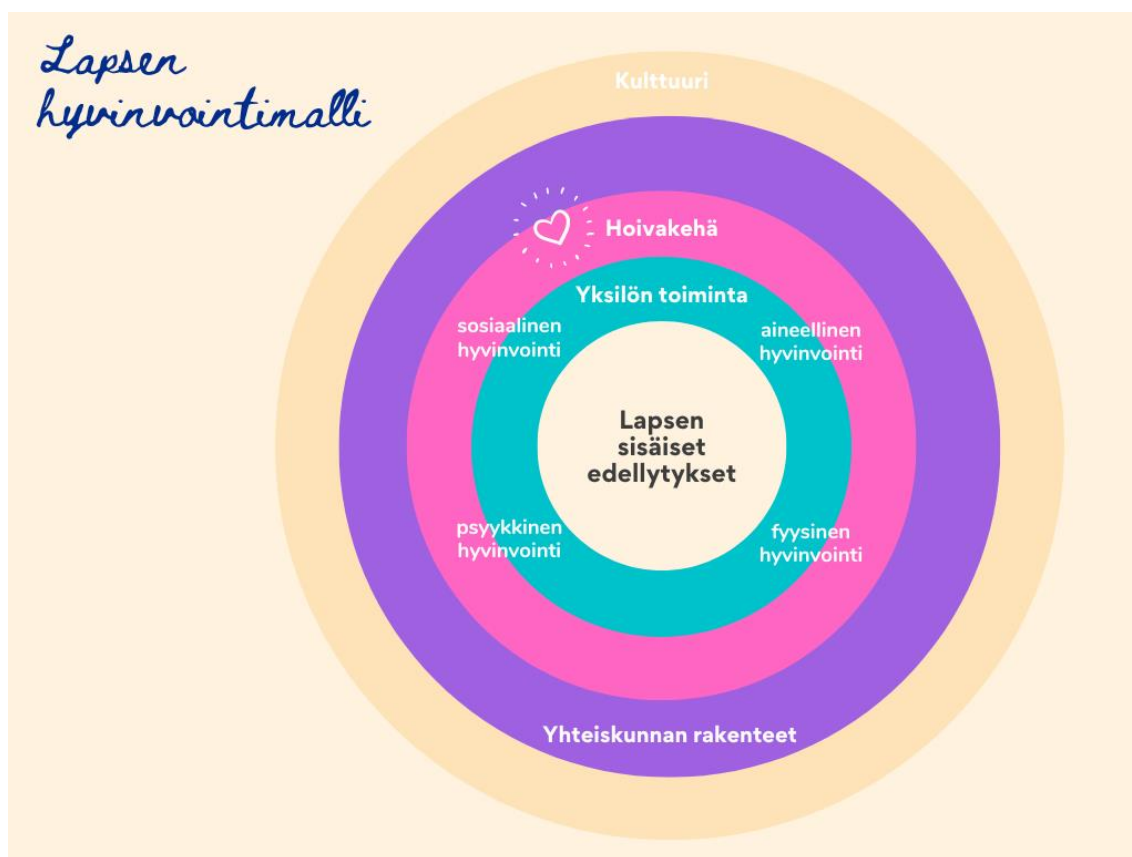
Lapsen hyvinvointimalli

Kulttuuri

Hoivakehä

Yksilön toiminta

sosiaalinen hyvinvointi

aineellinen hyvinvointi

Lapsen sisäiset edellytykset

psyykkinen hyvinvointi

fyysinen hyvinvointi

Yhteiskunnan rakenteet